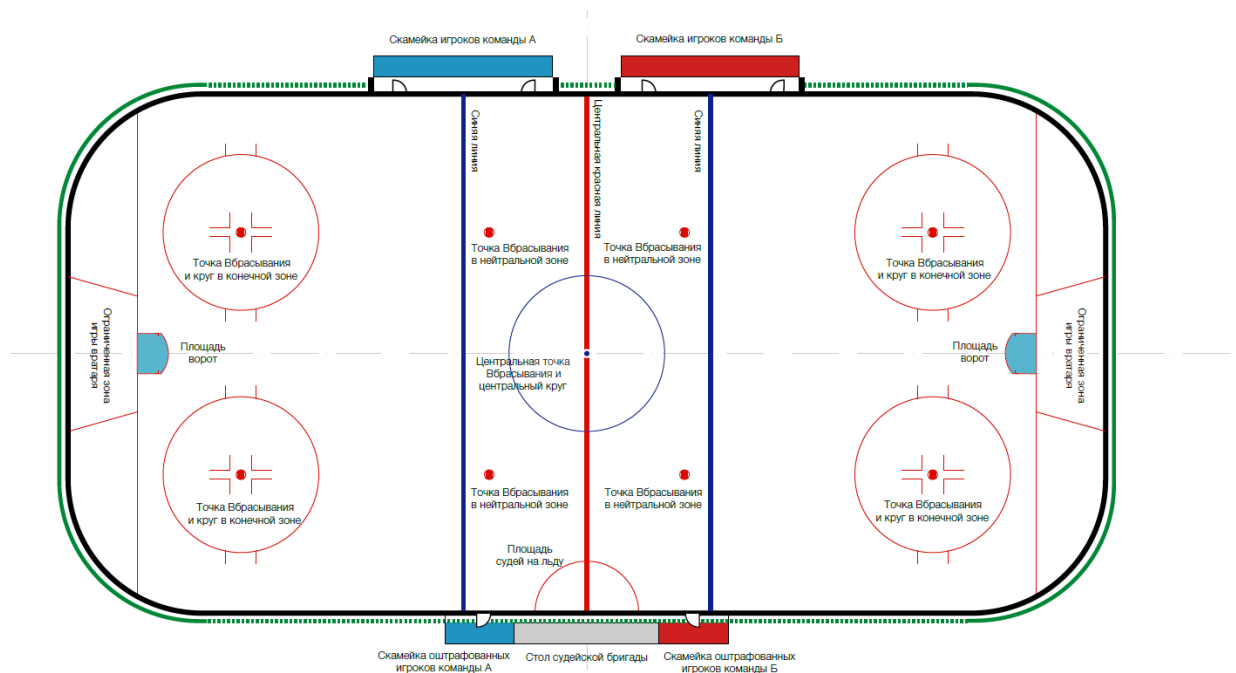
Скамейка игроков команды А

Скамейка игроков команды Б

Синяя линия

Центральная красная линия

Синяя линия

Точка Вбрасывания и круг в конечной зоне

Точка Вбрасывания в нейтральной зоне

Точка Вбрасывания в нейтральной зоне

Точка Вбрасывания и круг в конечной зоне

Ограниченная зона игры вратаря

Площадь ворот

Центральная точка Вбрасывания и центральный круг

Площадь ворот

Ограниченная зона игры вратаря

Точка Вбрасывания и круг в конечной зоне

Точка Вбрасывания в нейтральной зоне

Точка Вбрасывания в нейтральной зоне

Точка Вбрасывания и круг в конечной зоне

Площадь судей на льду

Скамейка оштрафованных игроков команды А

Стол судейской бригады

Скамейка оштрафованных игроков команды Б